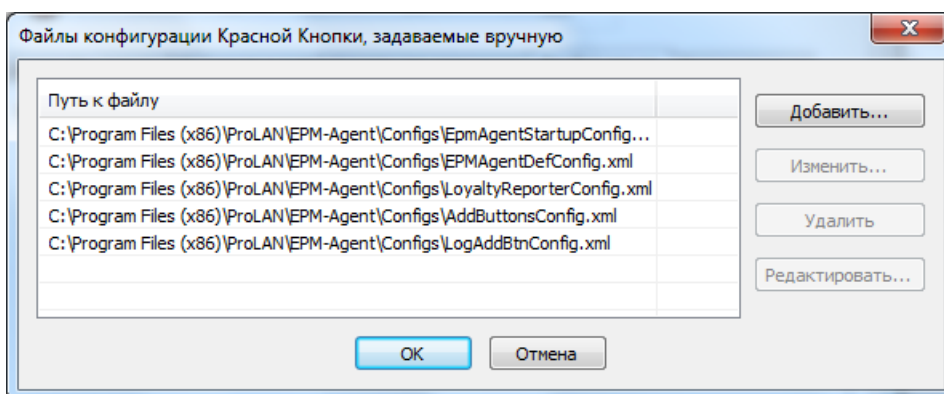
Файлы конфигурации Красной Кнопки, задаваемые вручную

Путь к файлу
C:\Program Files (x86)\ProLAN\EPM-Agent\Configs\EpmAgentStartupConfig...
C:\Program Files (x86)\ProLAN\EPM-Agent\Configs\EPMAgentDefConfig.xml
C:\Program Files (x86)\ProLAN\EPM-Agent\Configs\LoyaltyReporterConfig.xml
C:\Program Files (x86)\ProLAN\EPM-Agent\Configs\AddButtonsConfig.xml
C:\Program Files (x86)\ProLAN\EPM-Agent\Configs\LogAddBtnConfig.xml

Добавить...
Изменить...
Удалить
Редактировать...

OK
Отмена